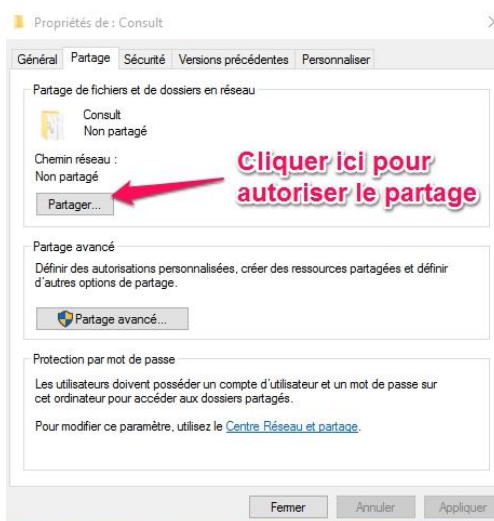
Propriétés de : Consult

Général | Partage | Sécurité | Versions précédentes | Personnaliser

Partage de fichiers et de dossiers en réseau

Consult
Non partagé

Chemin réseau :
Non partagé

Partager...

Cliquer ici pour autoriser le partage

Partage avancé

Définir des autorisations personnalisées, créer des ressources partagées et définir d'autres options de partage.

Partage avancé...

Protection par mot de passe

Les utilisateurs doivent posséder un compte d'utilisateur et un mot de passe sur cet ordinateur pour accéder aux dossiers partagés.

Pour modifier ce paramètre, utilisez le Centre Réseau et partage.

Fermer | Annuler | Appliquer